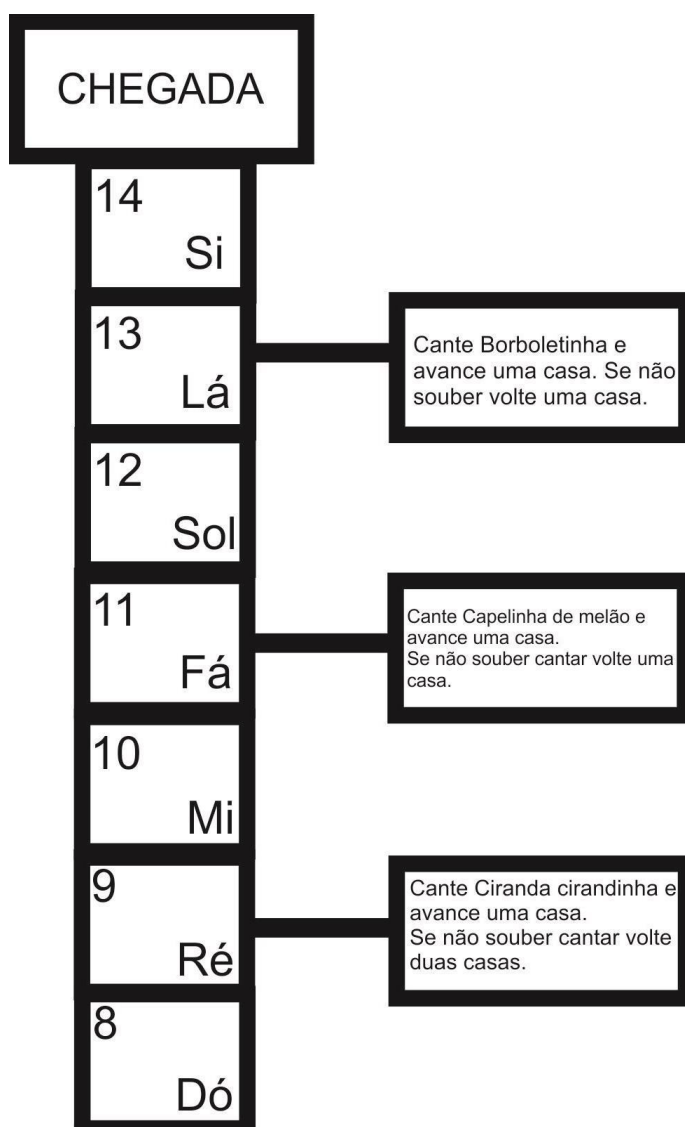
CHEGADA

14
Si

13
Lá

Cante Borboletinha e avance uma casa. Se não souber volte uma casa.

12
Sol

11
Fá

Cante Capelinha de melão e avance uma casa.
Se não souber cantar volte uma casa.

10
Mi

9
Ré

Cante Ciranda cirandinha e avance uma casa.
Se não souber cantar volte duas casas.

8
Dó